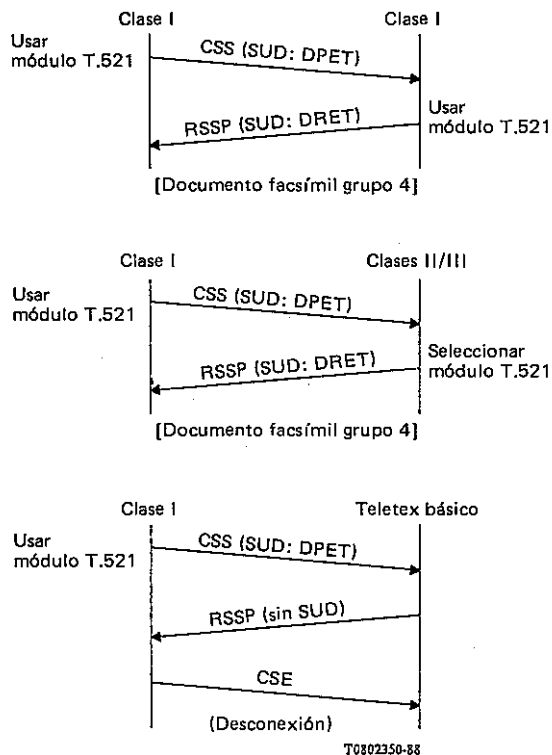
Clase I

Clase I

Usar módulo T.521

CSS (SUD: DPET)

RSSP (SUD: DRET)

Usar módulo T.521

[Documento facsímil grupo 4]

Clase I

Clases II/III

Usar módulo T.521

CSS (SUD: DPET)

RSSP (SUD: DRET)

Seleccionar módulo T.521

[Documento facsímil grupo 4]

Clase I

Teletex básico

Usar módulo T.521

CSS (SUD: DPET)

RSSP (sin SUD)

CSE

(Desconexión)

T0802350-88